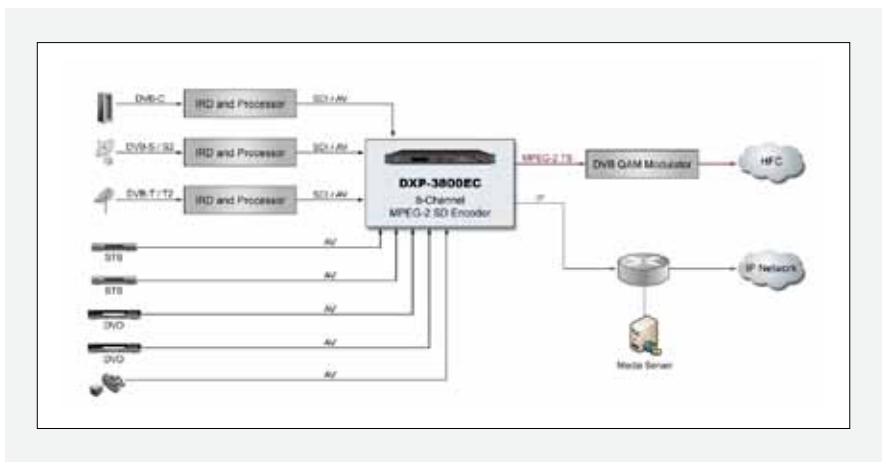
DVB-C
IRD and Processor
SDI / AV
DVB-S / S2
IRD and Processor
SDI / AV
DVB-T / T2
IRD and Processor
SDI / AV
DXP-3800EC
8-Channel
MPEG-2 SD Encoder
MPEG-2 TS
DVB QAM Modulator
HFC
IP
IP Network
Media Server
AV
STB
AV
STB
AV
DVD
AV
DVD
AV